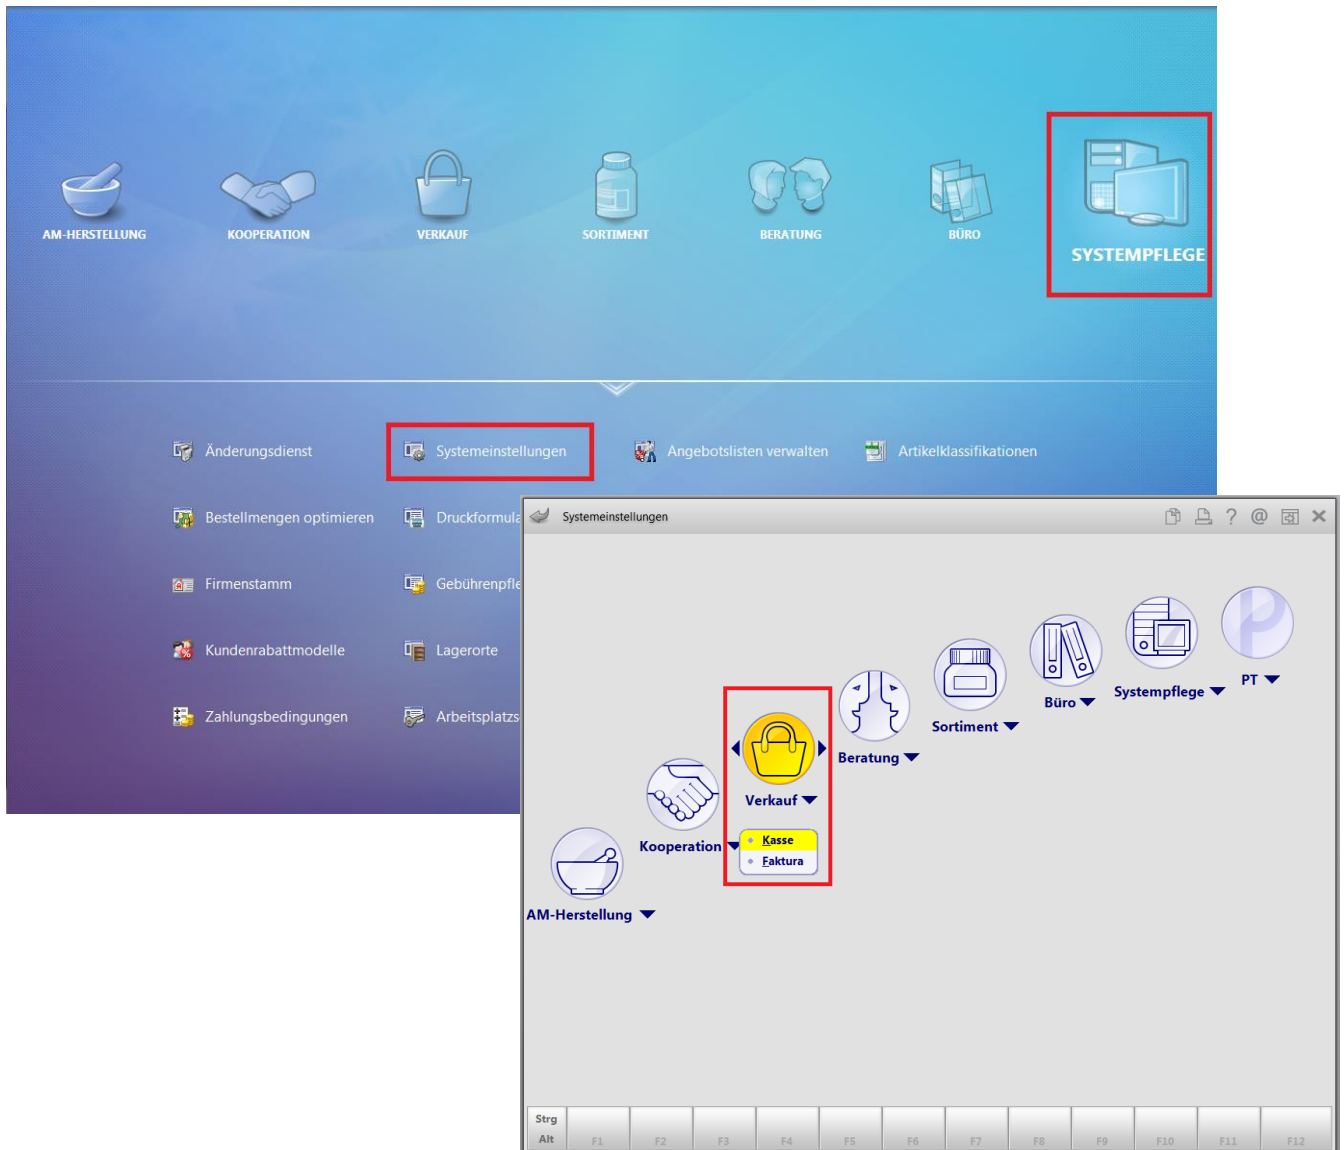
AM-HERSTELLUNG
KOOPERATION
VERKAUF
SORTIMENT
BERATUNG
BÜRO
SYSTEMPFLEGE

Änderungsdienst
Systemeinstellungen
Angebotslisten verwalten
Artikelklassifikationen
Bestellmengen optimieren
Druckformula
Firmenstamm
Gebührenpfle
Kundenrabattmodelle
Lagerorte
Zahlungsbedingungen
Arbeitsplatzs

Systemeinstellungen

AM-Herstellung
Kooperation
Verkauf
Kasse
Faktura
Beratung
Sortiment
Büro
Systempflege
PT

Strg
Alt
F1
F2
F3
F4
F5
F6
F7
F8
F9
F10
F11
F12